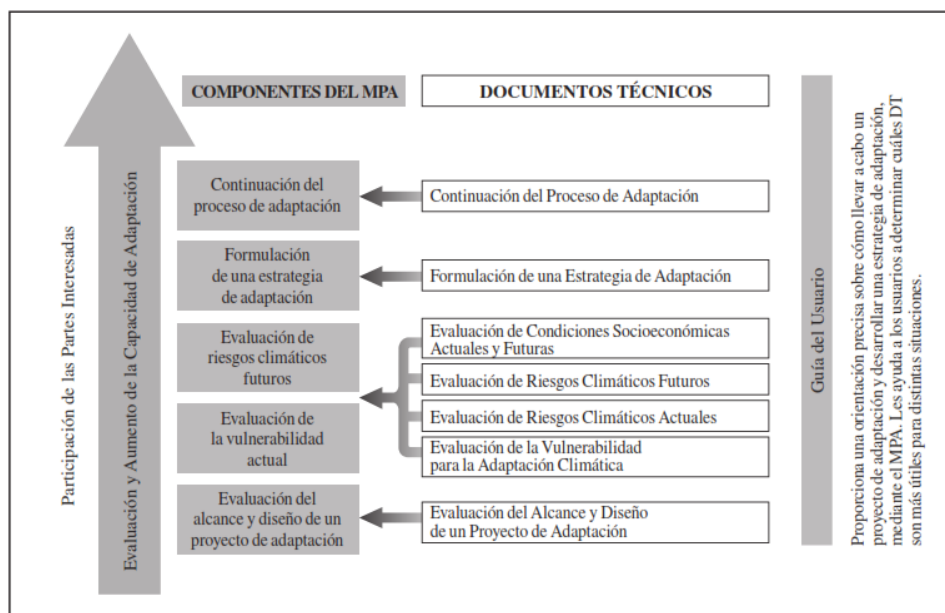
Participación de las Partes Interesadas

Evaluación y Aumento de la Capacidad de Adaptación

COMPONENTES DEL MPA

DOCUMENTOS TÉCNICOS

Continuación del proceso de adaptación

Continuación del Proceso de Adaptación

Formulación de una estrategia de adaptación

Formulación de una Estrategia de Adaptación

Evaluación de riesgos climáticos futuros

Evaluación de la vulnerabilidad actual

Evaluación de Condiciones Socioeconómicas Actuales y Futuras

Evaluación de Riesgos Climáticos Futuros

Evaluación de Riesgos Climáticos Actuales

Evaluación de la Vulnerabilidad para la Adaptación Climática

Evaluación del alcance y diseño de un proyecto de adaptación

Evaluación del Alcance y Diseño de un Proyecto de Adaptación

Guía del Usuario

Proporciona una orientación precisa sobre cómo llevar a cabo un proyecto de adaptación y desarrollar una estrategia de adaptación, mediante el MPA. Les ayuda a los usuarios a determinar cuáles DT son más útiles para distintas situaciones.